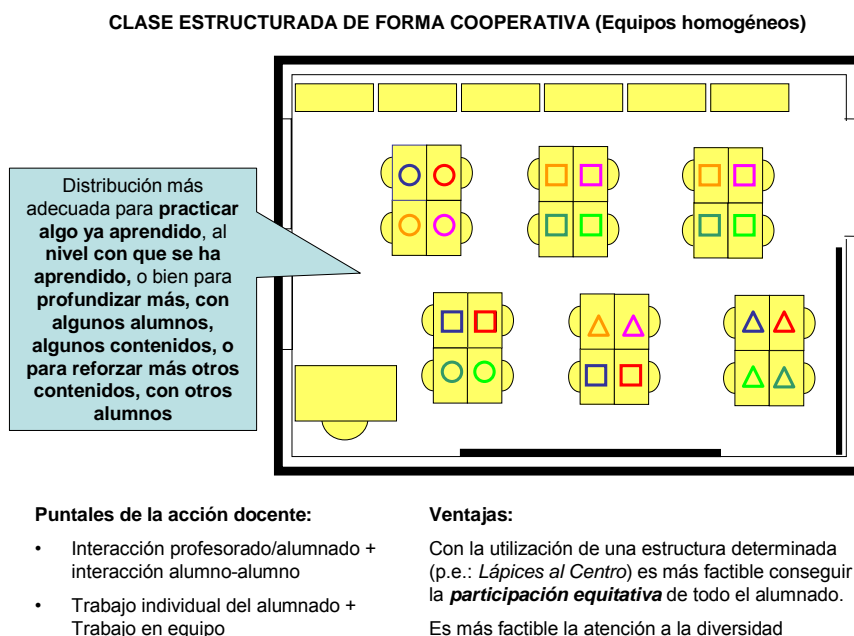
CLASE ESTRUCTURADA DE FORMA COOPERATIVA (Equipos homogéneos)

Distribución más adecuada para **practicar algo ya aprendido**, al **nivel con que se ha aprendido,** o bien para **profundizar más, con algunos alumnos, algunos contenidos, o para reforzar más otros contenidos, con otros alumnos**

**Puntales de la acción docente:**

• Interacción profesorado/alumnado + interacción alumno-alumno

• Trabajo individual del alumnado + Trabajo en equipo

**Ventajas:**

Con la utilización de una estructura determinada (p.e.: *Lápices al Centro*) es más factible conseguir la ***participación equitativa*** de todo el alumnado.

Es más factible la atención a la diversidad